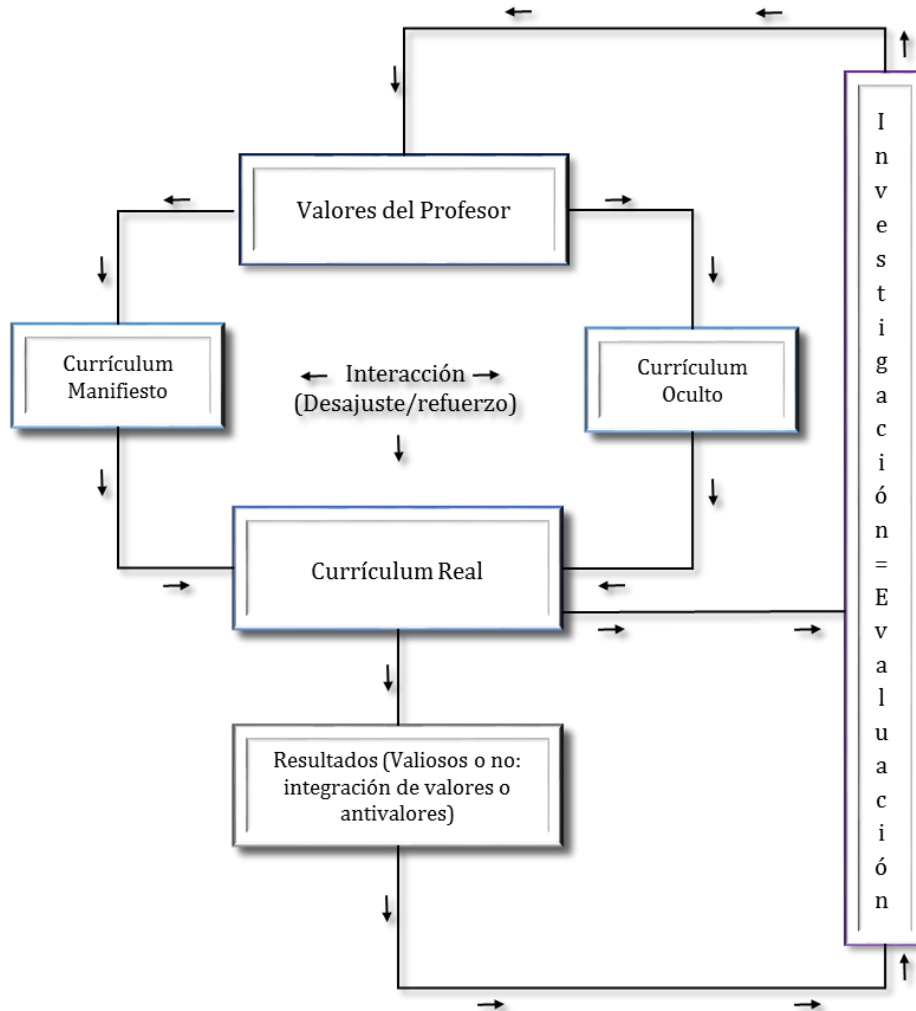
Valores del Profesor

Currículum Manifiesto

Interacción (Desajuste/refuerzo)

Currículum Oculto

Currículum Real

Resultados (Valiosos o no: integración de valores o antivalores)

Investigación = Evaluación